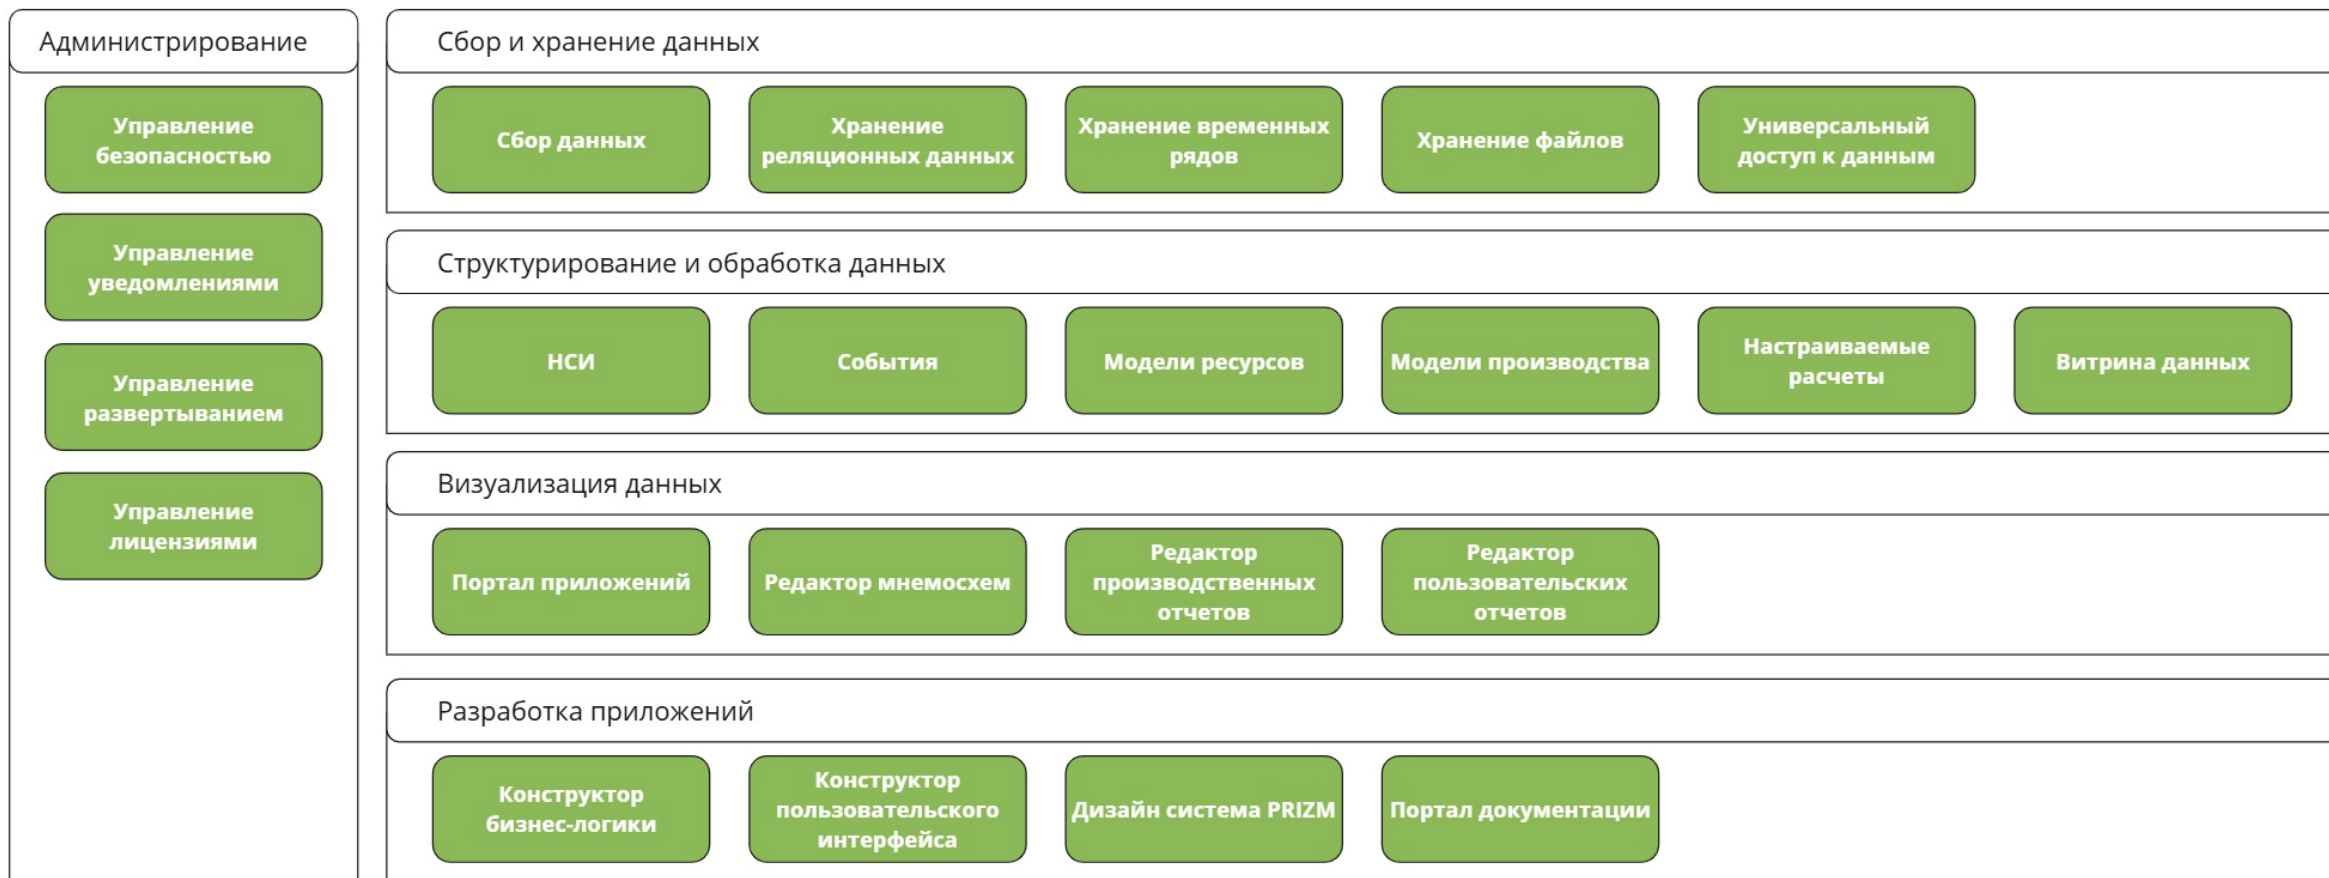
Администрирование

Управление безопасностью

Управление уведомлениями

Управление развертыванием

Управление лицензиями

Сбор и хранение данных

Сбор данных

Хранение реляционных данных

Хранение временных рядов

Хранение файлов

Универсальный доступ к данным

Структурирование и обработка данных

НСИ

События

Модели ресурсов

Модели производства

Настраиваемые расчеты

Витрина данных

Визуализация данных

Портал приложений

Редактор мнемосхем

Редактор производственных отчетов

Редактор пользовательских отчетов

Разработка приложений

Конструктор бизнес-логики

Конструктор пользовательского интерфейса

Дизайн система PRIZM

Портал документации